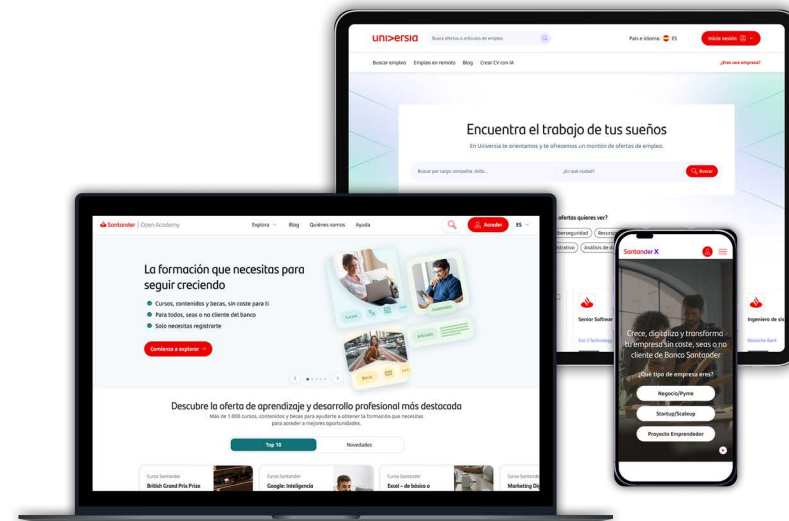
universia
Busca ofertas o artículos de empleo
País e idioma ES
Inicia sesión
Buscar empleo Empleo en remoto Blog Crear CV con IA
¿Eres una empresa?
Encuentra el trabajo de tus sueños
En Universia te orientamos y te ofrecemos un montón de ofertas de empleo.
Buscar por cargo, compañía, skills...
¿En qué ciudad?
Buscar
ofertas quieres ver?
ciberseguridad Recursos
istrativo Análisis de d
Senior Software
Ingeniero de sis
Deutsche Bank

Santander | Open Academy
Explora Blog Quiénes somos Ayuda
Acceder ES
La formación que necesitas para seguir creciendo
Cursos, contenidos y becas, sin coste para ti
Para todos, seas o no cliente del banco
Solo necesitas registrarte
Comienza a explorar →
Curso
Contenidos
Artículo
Becas
Descubre la aferta de aprendizaje y desarrollo profesional más destacada
Más de 1.000 cursos, contenidos y becas para ayudarte a obtener la formación que necesitas para acceder a mejores oportunidades.
Top 10
Novedades
Curso Santander
British Grand Prix Prize
Curso Santander
Google: Inteligencia
Curso Santander
Excel – de básico a
Curso Santander
Marketing Di

Santander X
Crece, digitaliza y transforma tu empresa sin coste, seas o no cliente de Banco Santander
¿Qué tipo de empresa eres?
Negocio/Pyme
Startup/Scaleup
Proyecto Emprendedor